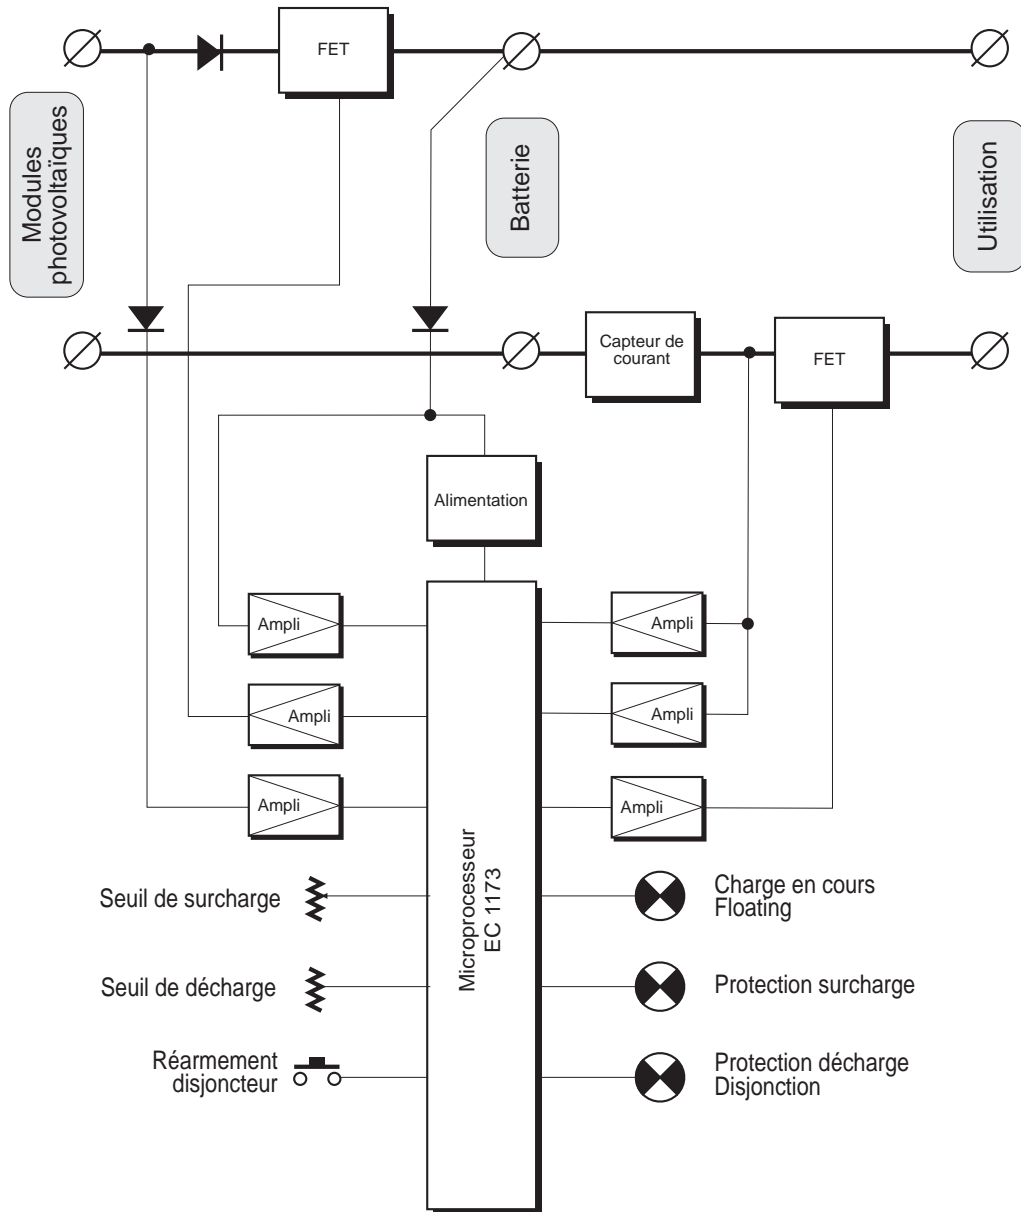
FET

Modules photovoltaïques

Batterie

Utilisation

Capteur de courant

FET

Alimentation

Ampli

Ampli

Ampli

Ampli

Ampli

Ampli

Microprocesseur EC 1173

Seuil de surcharge

Seuil de décharge

Réarmement disjoncteur

Charge en cours
Floating

Protection surcharge

Protection décharge
Disjonction